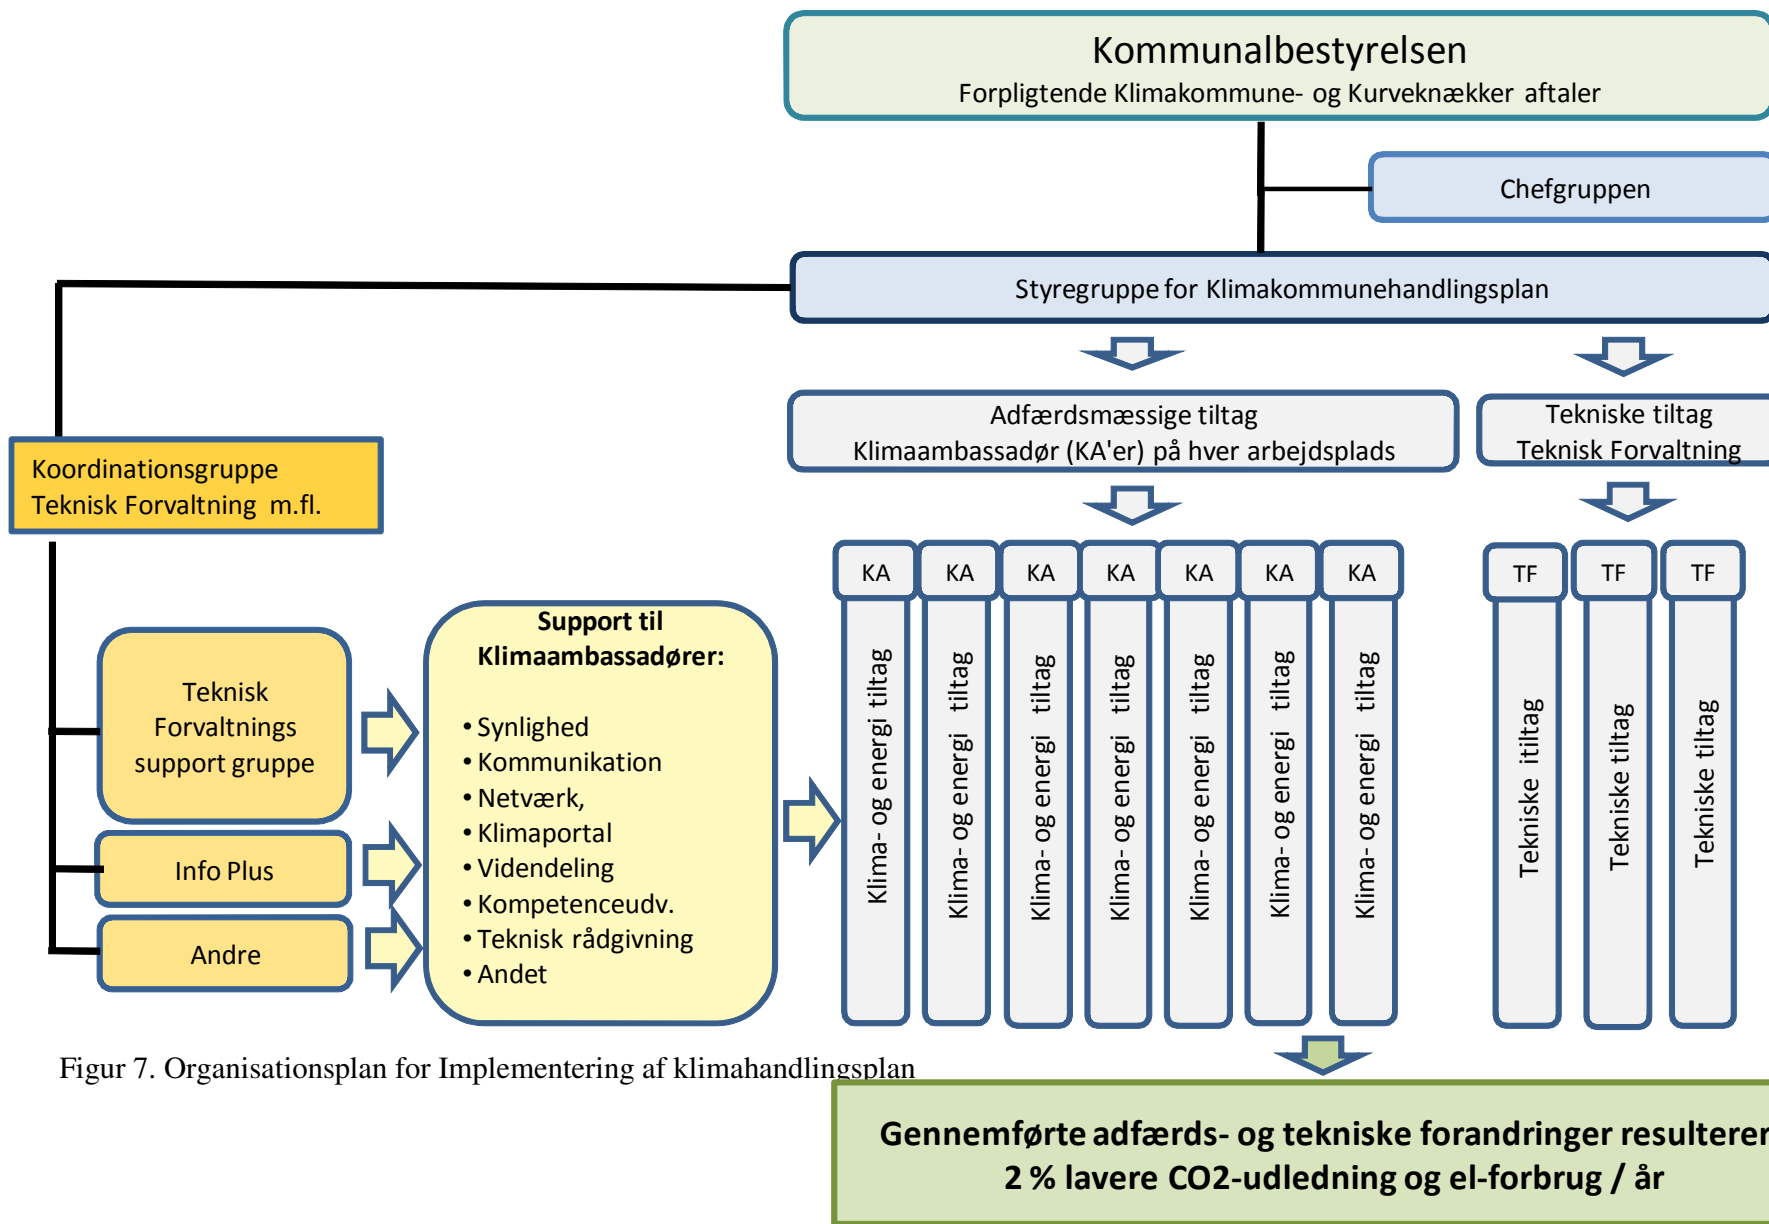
Kommunalbestyrelsen
Forpligtende Klimakommune- og Kurveknækker aftaler

Chefgruppen

Styregruppe for Klimakommunehandlingsplan

Adfærdsmæssige tiltag
Klimaambassadør (KA'er) på hver arbejdsplads

Tekniske tiltag
Teknisk Forvaltning

Koordinationsgruppe
Teknisk Forvaltning m.fl.

KA | KA | KA | KA | KA | KA | KA

Klima- og energi tiltag

Klima- og energi tiltag

Klima- og energi tiltag

Klima- og energi tiltag

Klima- og energi tiltag

Klima- og energi tiltag

Klima- og energi tiltag

TF | TF | TF

Tekniske itiltag

Tekniske tiltag

Tekniske tiltag

Teknisk Forvaltnings support gruppe

Info Plus

Andre

Support til Klimaambassadører:

• Synlighed
• Kommunikation
• Netværk,
• Klimaportal
• Videndeling
• Kompetenceudv.
• Teknisk rådgivning
• Andet

Figur 7. Organisationsplan for Implementering af klimahandlingsplan

Gennemførte adfærds- og tekniske forandringer resulterer
2 % lavere CO2-udledning og el-forbrug / år